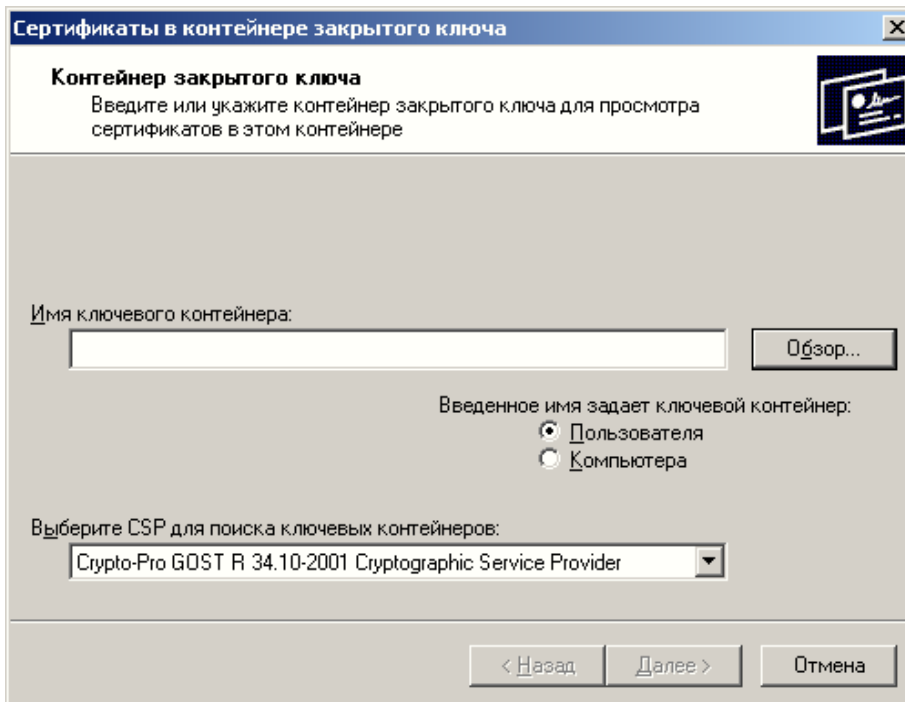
Сертификаты в контейнере закрытого ключа

Контейнер закрытого ключа
Введите или укажите контейнер закрытого ключа для просмотра сертификатов в этом контейнере

Имя ключевого контейнера:

Обзор...

Введенное имя задает ключевой контейнер:
Пользователя
Компьютера

Выберите CSP для поиска ключевых контейнеров:
Crypto-Pro GOST R 34.10-2001 Cryptographic Service Provider

< Назад
Далее >
Отмена